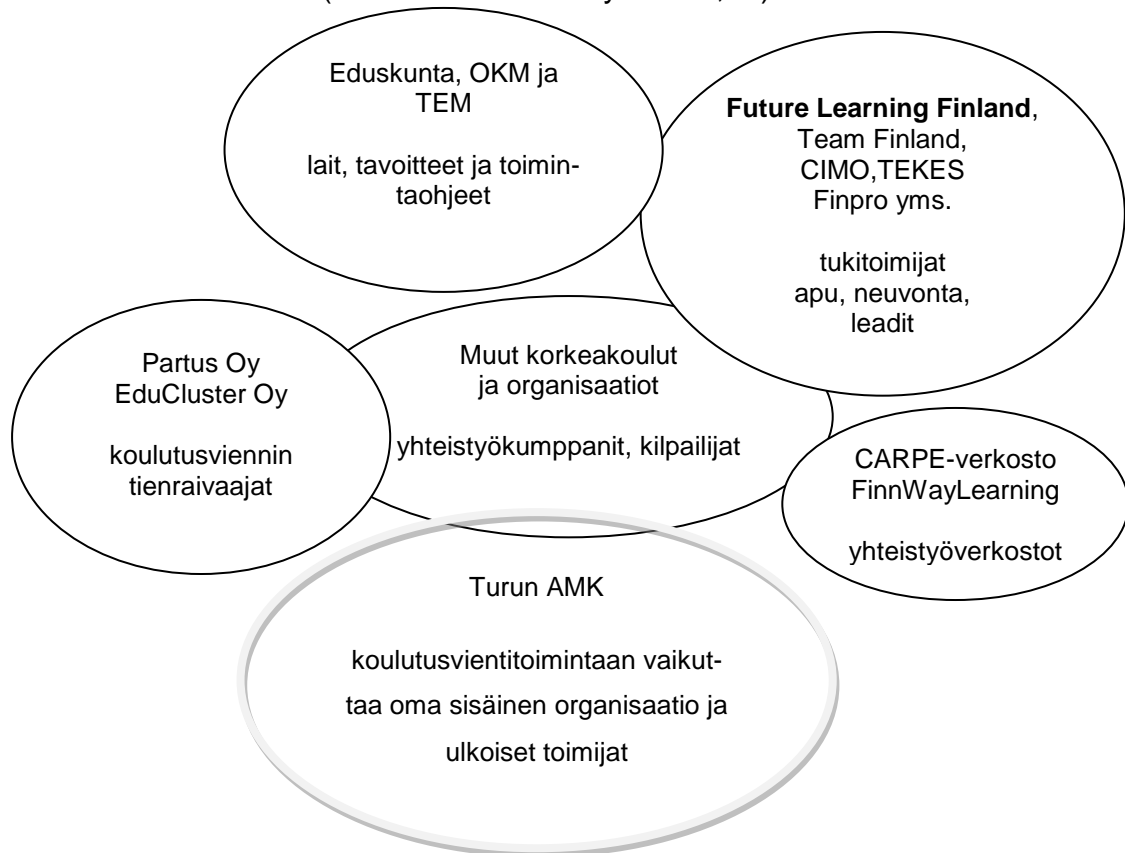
(

Eduskunta, OKM ja TEM

lait, tavoitteet ja toimintaohjeet

**Future Learning Finland**, Team Finland, CIMO,TEKES Finpro yms.

tukitoimijat apu, neuvonta, leadit

Partus Oy EduCluster Oy

koulutusviennin tienraivaajat

Muut korkeakoulut ja organisaatiot

yhteistyökumppanit, kilpailijat

CARPE-verkosto FinnWayLearning

yhteistyöverkostot

Turun AMK

koulutusvientitoimintaan vaikuttaa oma sisäinen organisaatio ja ulkoiset toimijat